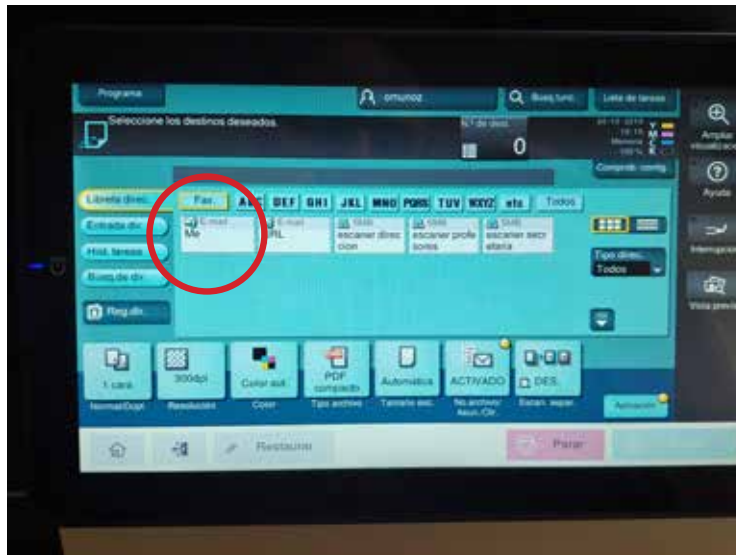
Programa

omunoz

Busq.func.

Lista de tareas

Seleccione los destinos deseados.

Nº de dest.

0

Memoria

Y M C K

Ampliar visualización

Ayuda

Interrupción

Vista previa

Comprob. config.

Libreta direc.

Entrada dir.

Hist. tareas

Busq.de dir.

Reg.dir.

Fav.

ABC

DEF

GHI

JKL

MNO

PQRS

TUV

WXYZ

etc

Todos

E-mail Me

E-mail RL

SMB escaner direccion

SMB escaner profesores

SMB escaner secretaria

Tipo direc.

Todos

1 cara

Normal/Dopl.

300dpi

Resolución

Color aut.

Color

PDF compacto

Tipo archivo

Automático

Tamaño esc.

ACTIVADO

No.archivo/Asun./Otr.

DES.

Escan. separ.

Aplicación

Restaurar

Parar